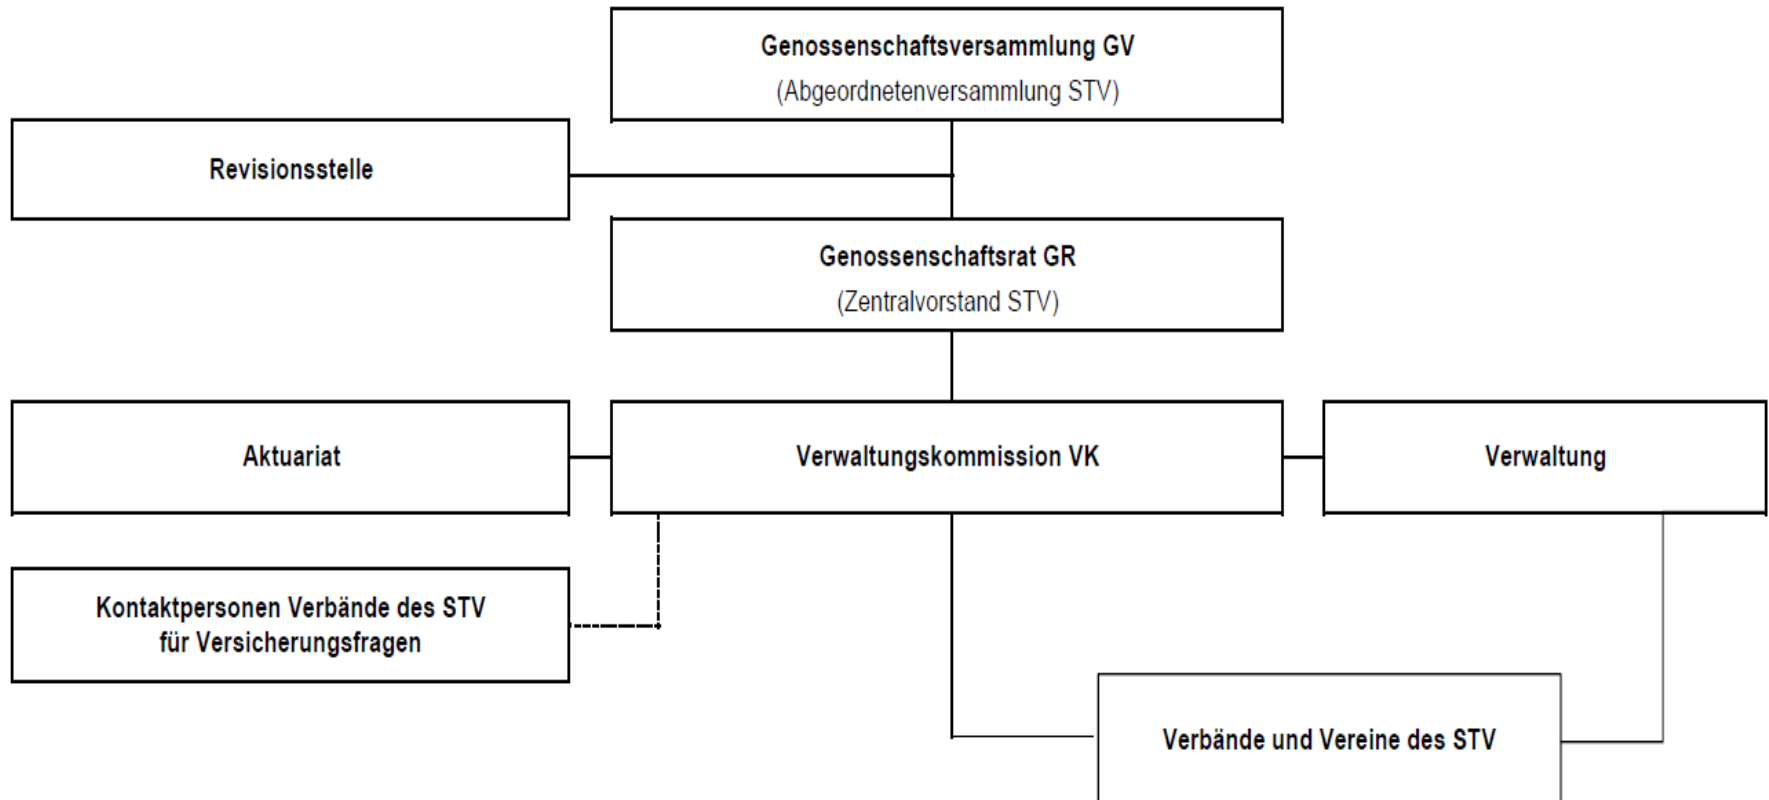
Genossenschaftsversammlung GV
(Abgeordnetenversammlung STV)

Revisionsstelle

Genossenschaftsrat GR
(Zentralvorstand STV)

Aktuariat

Verwaltungskommission VK

Verwaltung

Kontaktpersonen Verbände des STV für Versicherungsfragen

Verbände und Vereine des STV